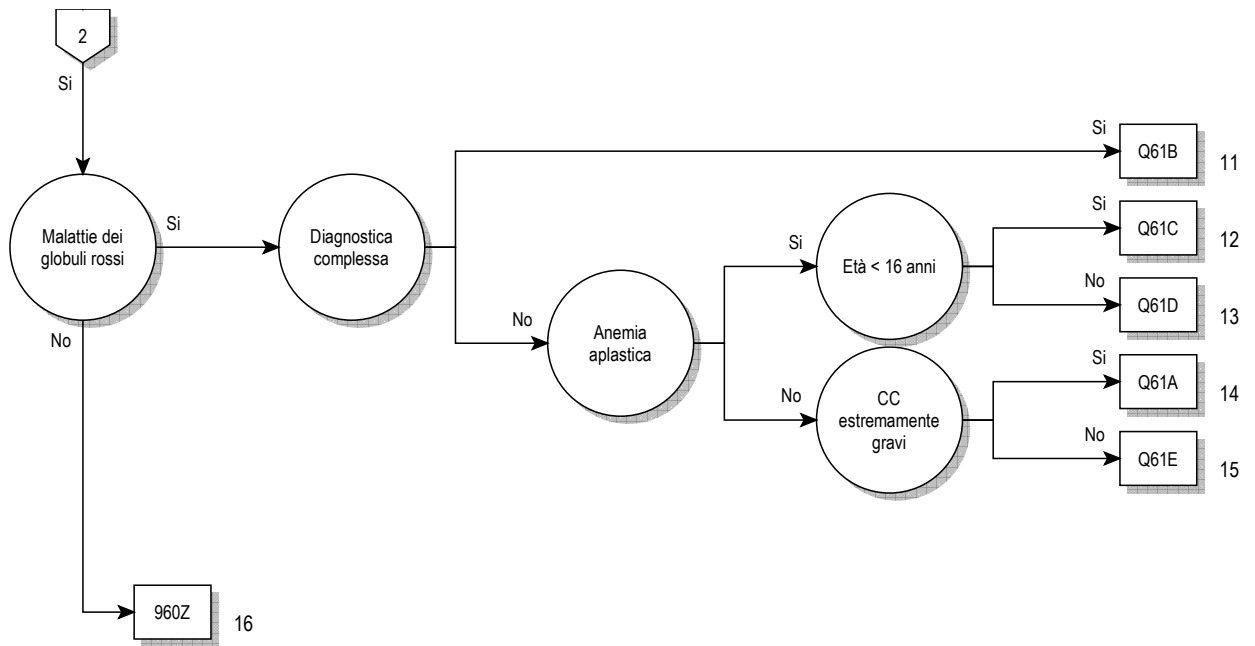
2

Si

Malattie dei globuli rossi

Si

Diagnostica complessa

Si

Q61B

11

No

Anemia aplastica

Si

Età < 16 anni

Si

Q61C

12

No

Q61D

13

No

CC estremamente gravi

Si

Q61A

14

No

Q61E

15

No

960Z

16